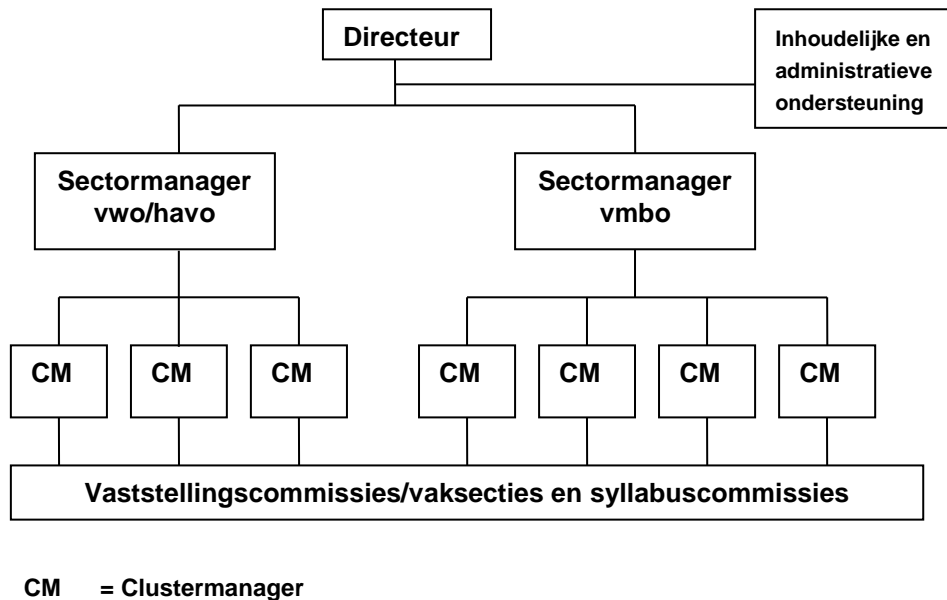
Directeur

Inhoudelijke en administratieve ondersteuning

Sectormanager vwo/havo

Sectormanager vmbo

CM

CM

CM

CM

CM

CM

CM

Vaststellingscommissies/vaksecties en syllabuscommissies

CM = Clustermanager